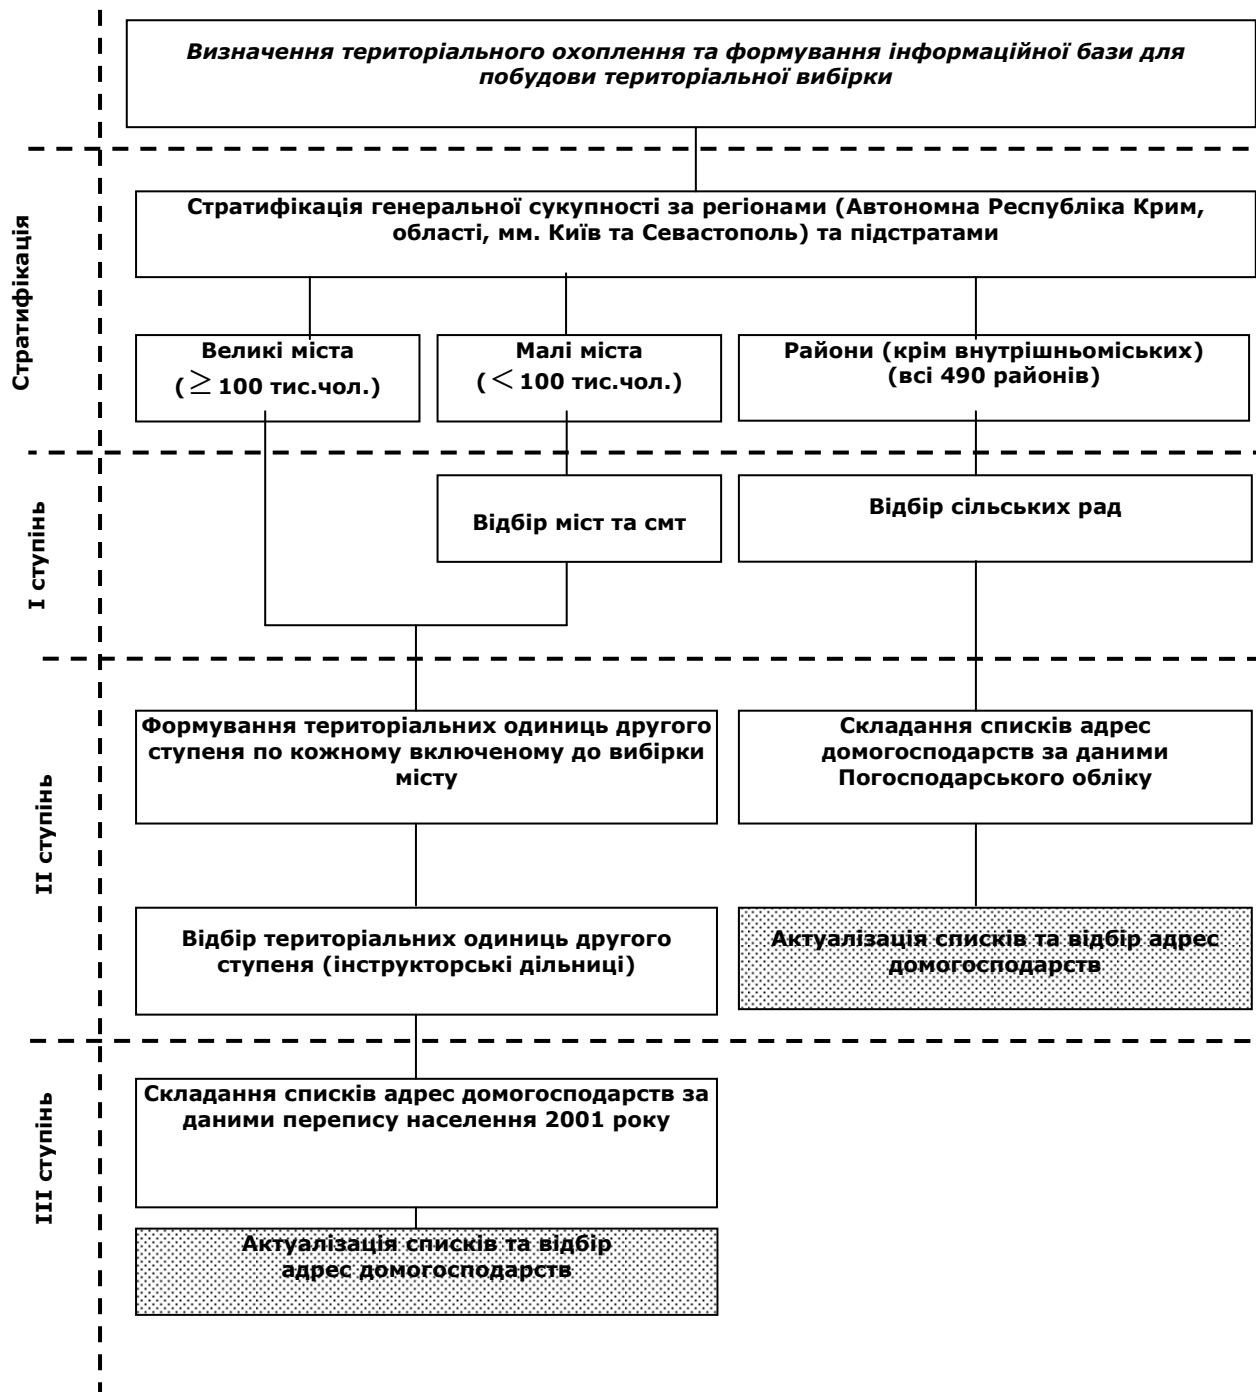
Визначення територіального охоплення та формування інформаційної бази для побудови територіальної вибірки

Стратифікація

Стратифікація генеральної сукупності за регіонами (Автономна Республіка Крим, області, мм. Київ та Севастополь) та підстратами

Великі міста ($\geq$ 100 тис.чол.)

Малі міста ($<$ 100 тис.чол.)

Райони (крім внутрішньоміських) (всі 490 районів)

I ступінь

Відбір міст та смт

Відбір сільських рад

II ступінь

Формування територіальних одиниць другого ступеня по кожному включеному до вибірки місту

Складання списків адрес домогосподарств за даними Погосподарського обліку

Відбір територіальних одиниць другого ступеня (інструкторські дільниці)

Актуалізація списків та відбір адрес домогосподарств

III ступінь

Складання списків адрес домогосподарств за даними перепису населення 2001 року

Актуалізація списків та відбір адрес домогосподарств